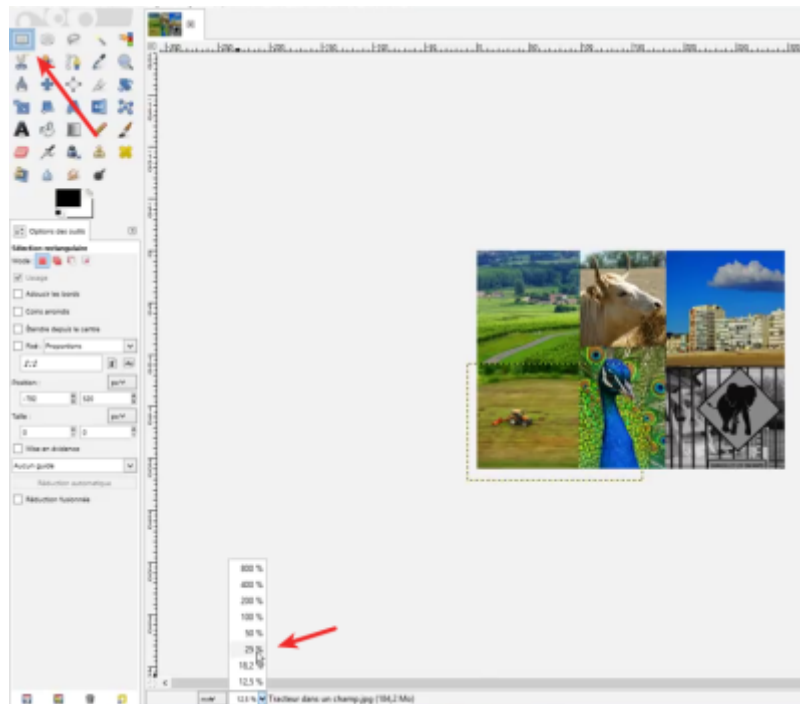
Options des outils

Sélection rectangulaire

Mode :

Lissage

Adoucir les bords

Coins arrondis

Étendre depuis le centre

Fixé : Proportions

1:1

Position : px

-750

500

Taille : px

0

0

Mise en évidence

Aucun guide

Réduction automatique

Réduction fusionnée

800 %

400 %

200 %

100 %

50 %

25 %

18,2 %

12,5 %

12,5 %

Tracteur dans un champ.jpg (184,2 Mo)